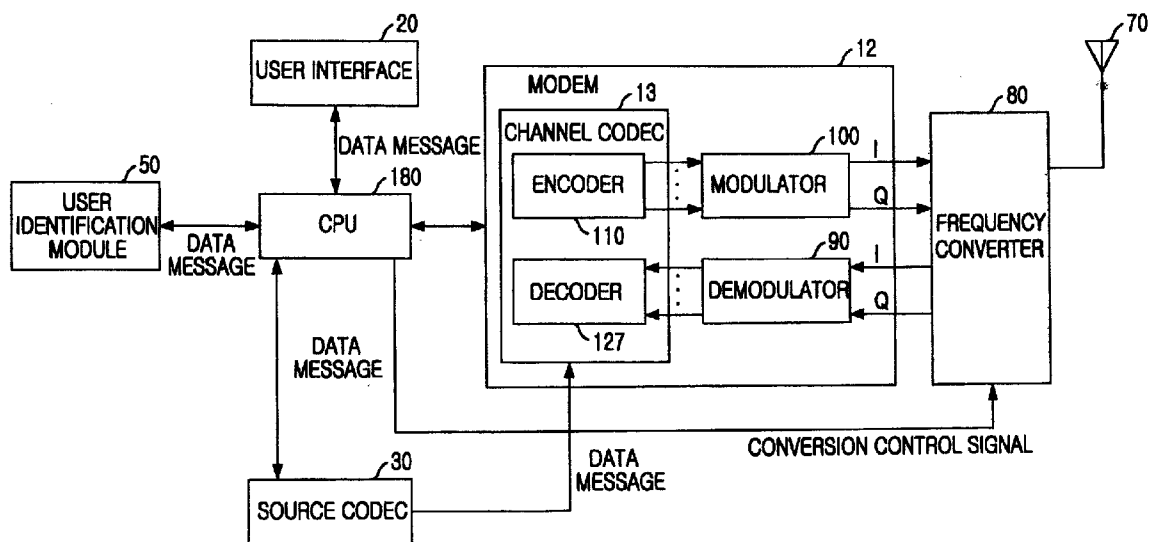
20
USER INTERFACE
12
70
MODEM
13
80
CHANNEL CODEC
DATA MESSAGE
100
50
180
I
USER IDENTIFICATION MODULE
ENCODER
MODULATOR
CPU
Q
FREQUENCY CONVERTER
DATA MESSAGE
110
90
I
DECODER
DEMODULATOR
Q
127
DATA MESSAGE
CONVERSION CONTROL SIGNAL
30
DATA MESSAGE
SOURCE CODEC